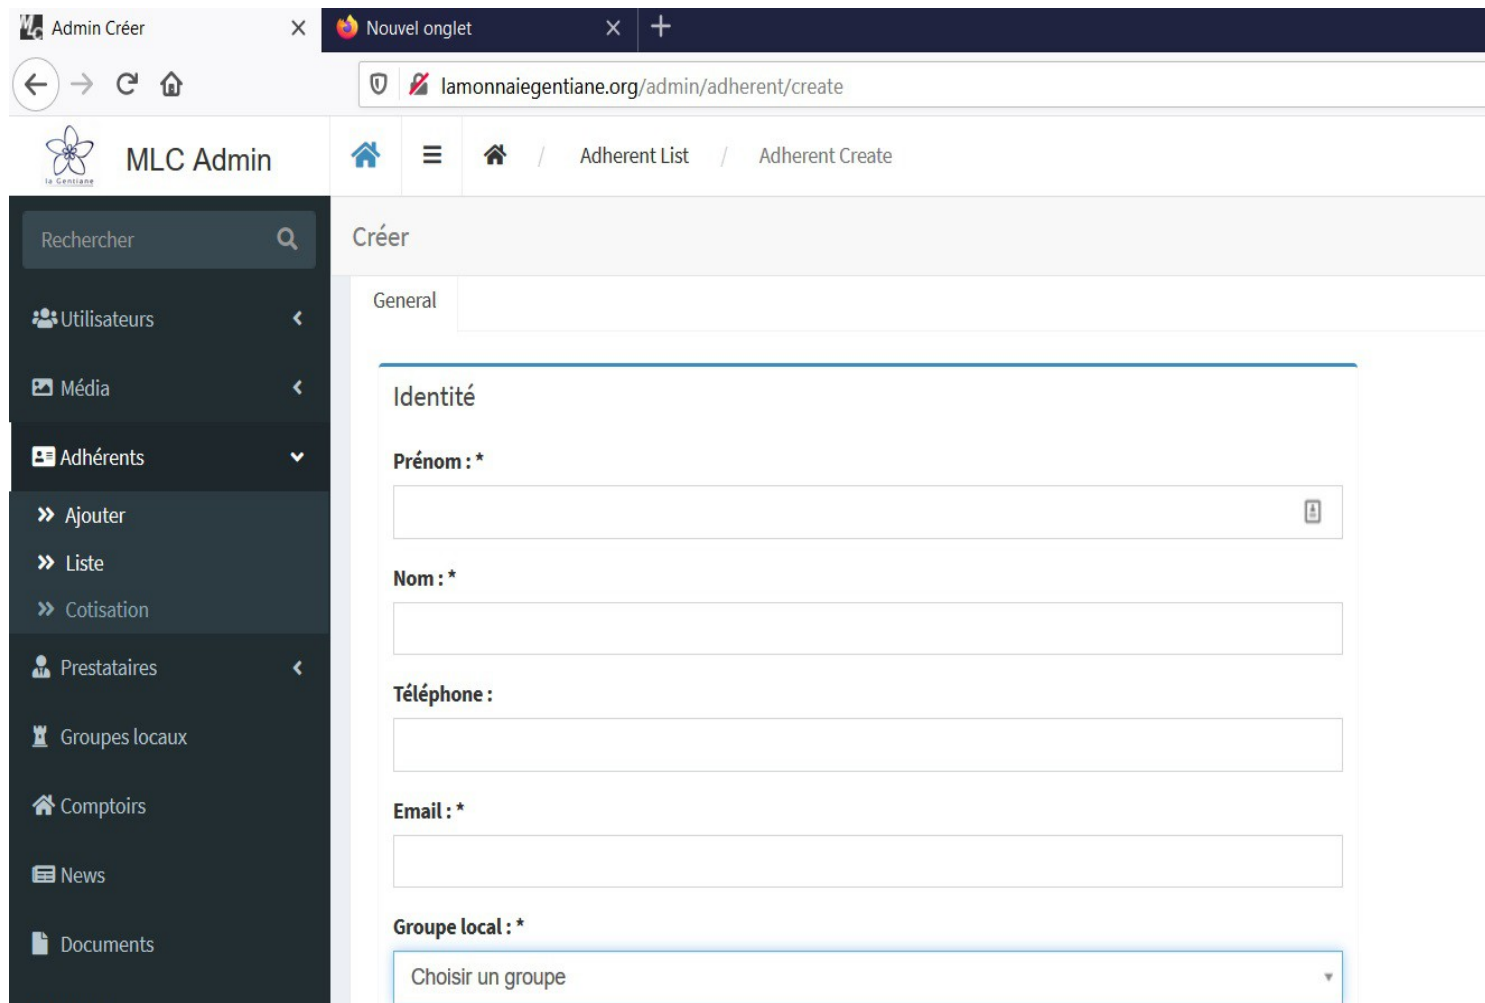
Admin Créer
Nouvel onglet
lamonnaiegentiane.org/admin/adherent/create

la Gentiane
MLC Admin
Adherent List / Adherent Create

Rechercher
Utilisateurs
Média
Adhérents
Ajouter
Liste
Cotisation
Prestataires
Groupes locaux
Comptoirs
News
Documents

Créer
General

Identité
Prénom : *
Nom : *
Téléphone :
Email : *
Groupe local : *
Choisir un groupe